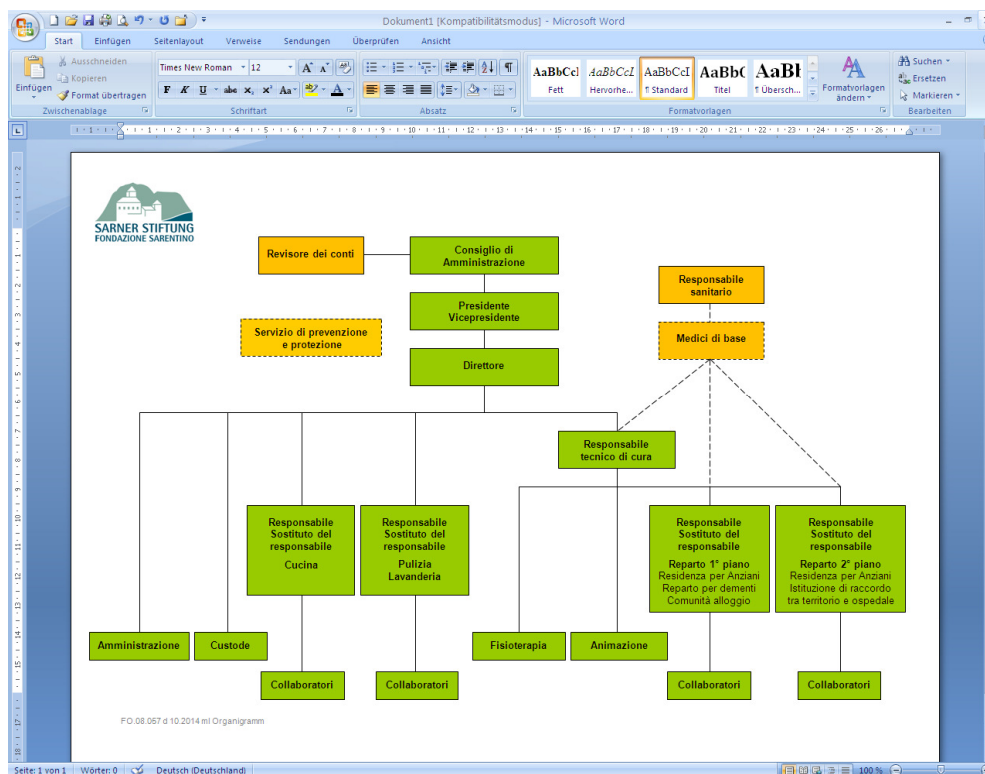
Dokument1 [Kompatibilitätsmodus] - Microsoft Word

Start Einfügen Seitenlayout Verweise Sendungen Überprüfen Ansicht

Einfügen Ausschneiden Kopieren Format übertragen Zwischenablage
Times New Roman 12 Schriftart
Absatz
AaBbCcI Fett AaBbCcI Hervorhe... AaBbCcI ¶ Standard AaBbC Titel AaBl ¶ Übersch... Formatvorlagen ändern Formatvorlagen
Suchen Ersetzen Markieren Bearbeiten

SARNER STIFTUNG
FONDAZIONE SARENTINO

Revisore dei conti

Consiglio di Amministrazione

Presidente Vicepresidente

Servizio di prevenzione e protezione

Direttore

Responsabile sanitario

Medici di base

Responsabile tecnico di cura

Responsabile Sostituto del responsabile Cucina

Responsabile Sostituto del responsabile Pulizia Lavanderia

Responsabile Sostituto del responsabile Reparto 1° piano Residenza per Anziani Reparto per dementi Comunità alloggio

Responsabile Sostituto del responsabile Reparto 2° piano Residenza per Anziani Istituzione di raccordo tra territorio e ospedale

Amministrazione

Custode

Fisioterapia

Animazione

Collaboratori

Collaboratori

Collaboratori

Collaboratori

FO.08.067 d 10.2014 ml Organigramm

Seite: 1 von 1 Wörter: 0 Deutsch (Deutschland) 100 %